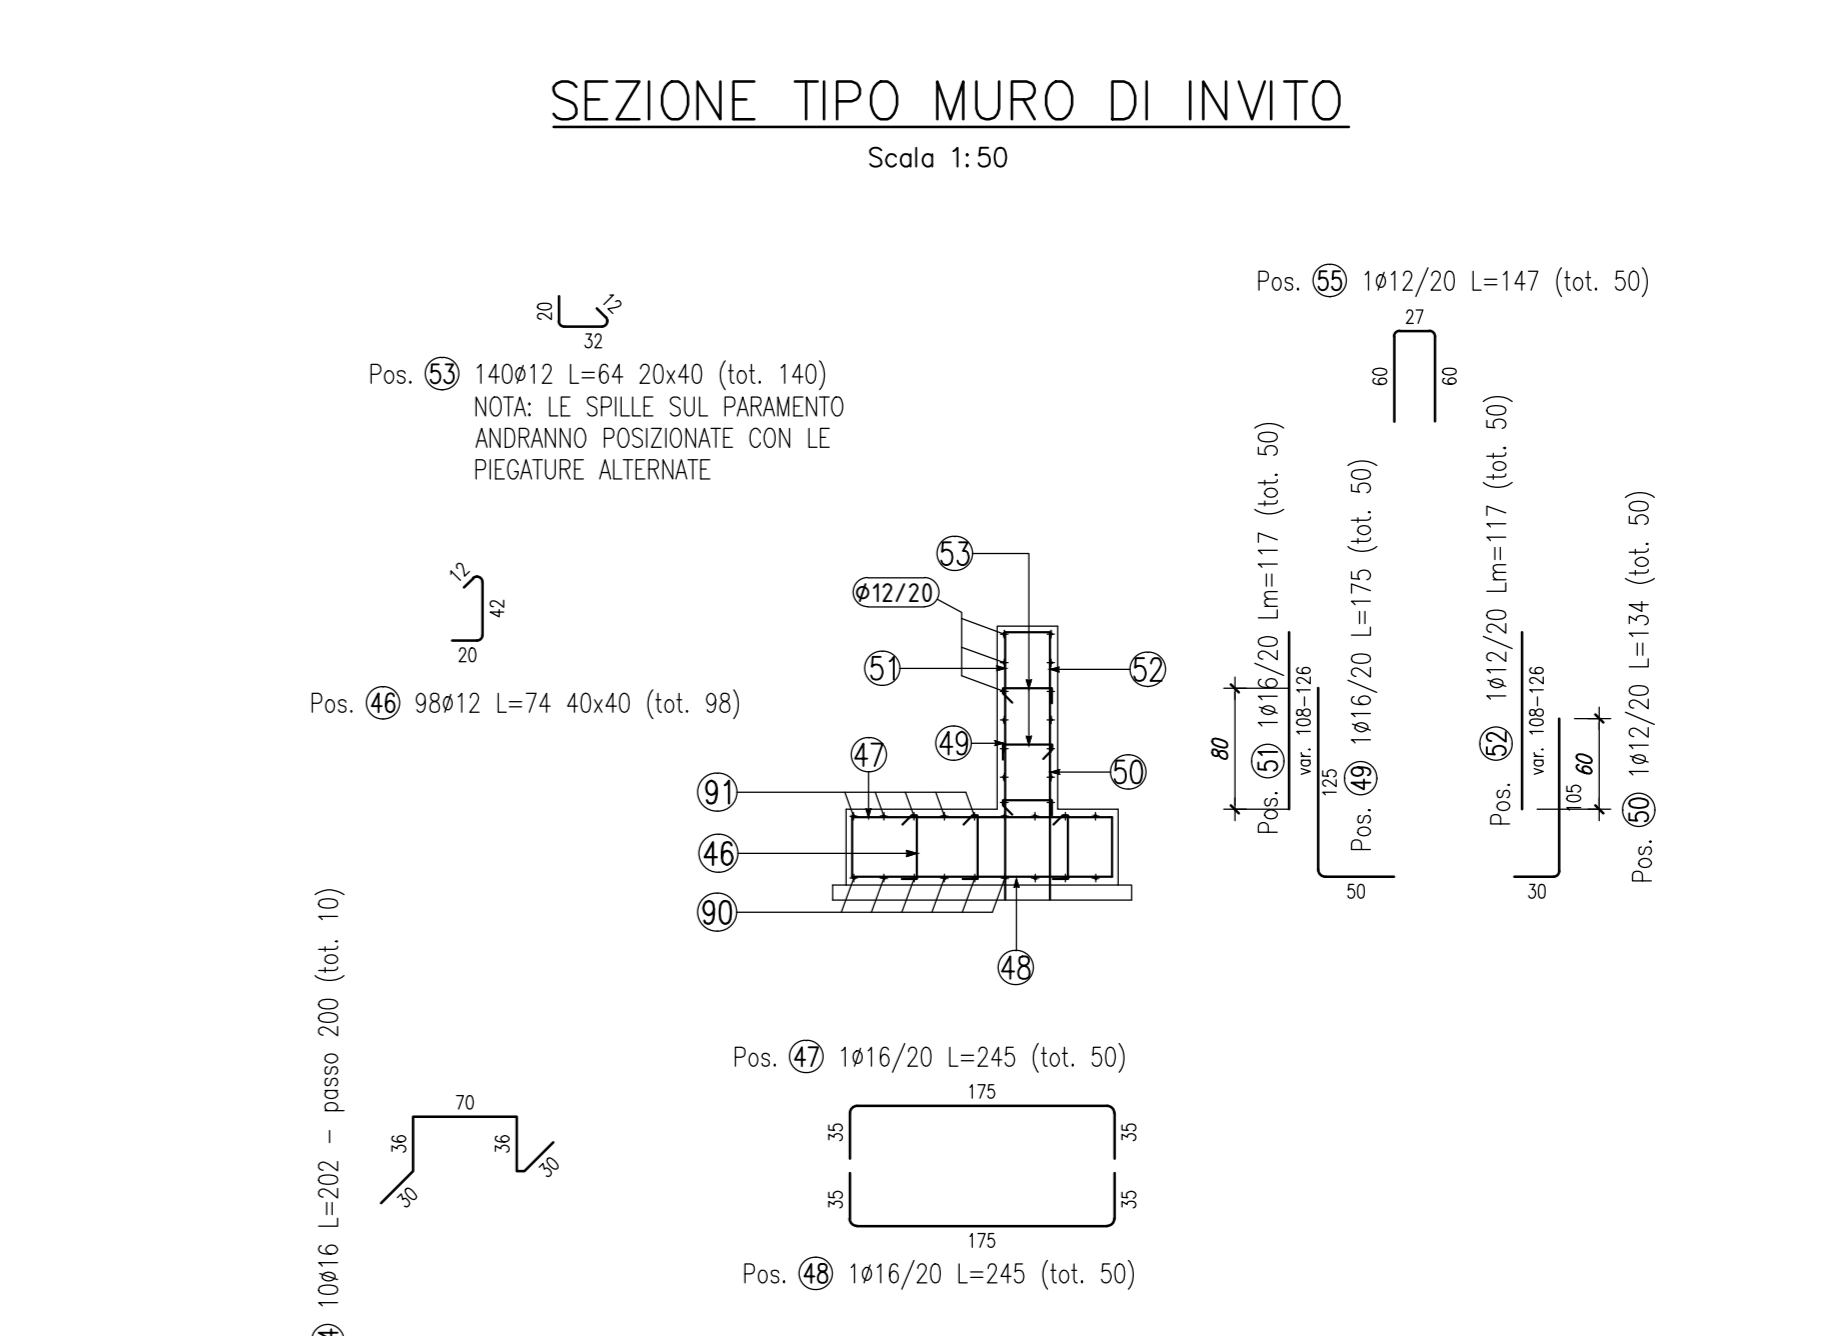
SEZIONE TIPO MURO DI INVITO
Scala 1:50

20
12
32
Pos. 53 140ø12 L=64 20x40 (tot. 140)
NOTA: LE SPILLE SUL PARAMENTO ANDRANNO POSIZIONATE CON LE PIEGATURE ALTERNATE

12
42
20
Pos. 46 98ø12 L=74 40x40 (tot. 98)

Pos. 55 1ø12/20 L=147 (tot. 50)
27
60
60

53
ø12/20
51
52
49
50
47
91
46
90
48

Pos. 51 1ø16/20 Lm=117 (tot. 50)
80
var. 108–126
125
Pos. 49 1ø16/20 L=175 (tot. 50)
50

Pos. 52 1ø12/20 Lm=117 (tot. 50)
var. 108–126
60
105
Pos. 50 1ø12/20 L=134 (tot. 50)
30

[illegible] 10ø16 L=202 – passo 200 (tot. 10)
70
36
36
30
30

Pos. 47 1ø16/20 L=245 (tot. 50)
175
35
35
35
35
175
Pos. 48 1ø16/20 L=245 (tot. 50)